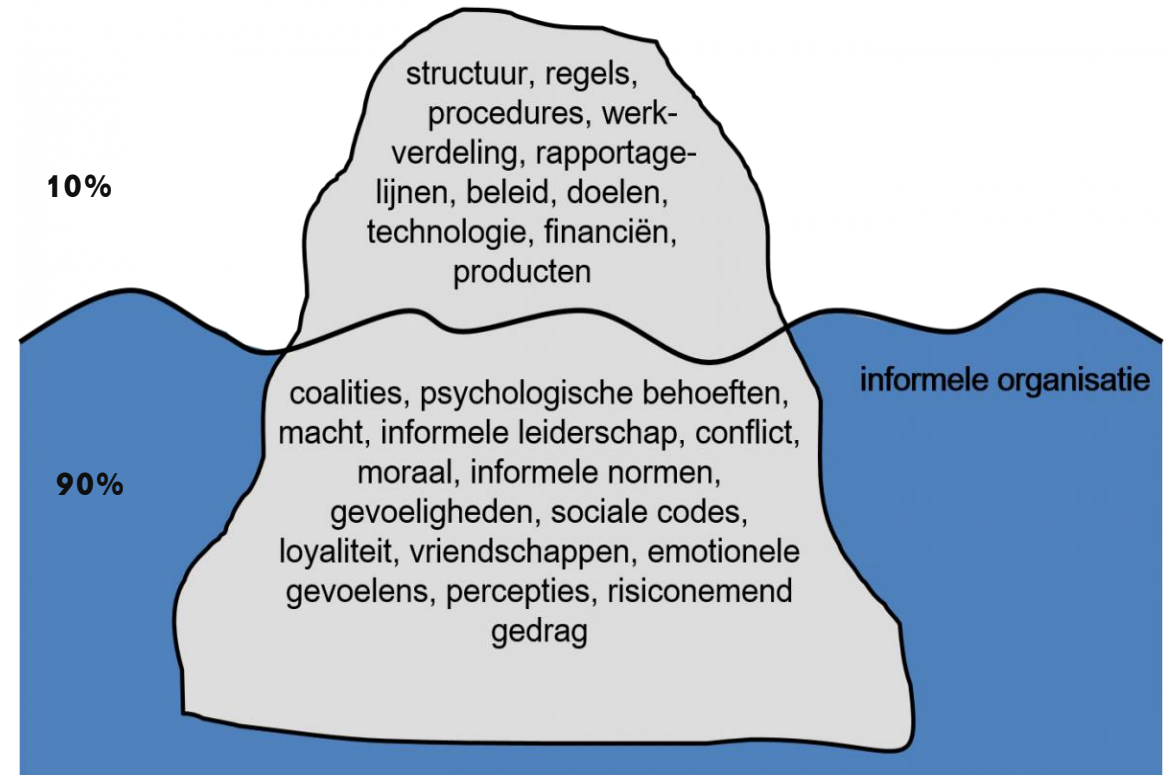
10%

structuur, regels, procedures, werkverdeling, rapportagelijnen, beleid, doelen, technologie, financiën, producten

90%

coalities, psychologische behoeften, macht, informele leiderschap, conflict, moraal, informele normen, gevoeligheden, sociale codes, loyaliteit, vriendschappen, emotionele gevoelens, percepties, risiconemend gedrag

informele organisatie